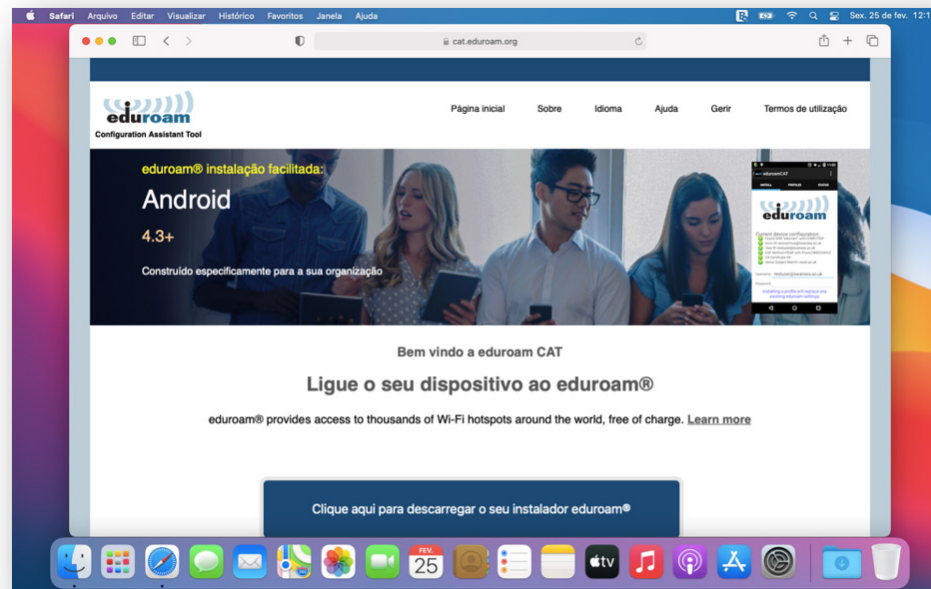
Safari Arquivo Editar Visualizar Histórico Favoritos Janela Ajuda

Sex. 25 de fev. 12:1

cat.eduroam.org

eduroam
Configuration Assistant Tool

Página inicial Sobre Idioma Ajuda Gerir Termos de utilização

eduroam® instalação facilitada:
Android
4.3+
Construído especificamente para a sua organização

eduroamCAT
eduroam

Bem vindo a eduroam CAT

Ligue o seu dispositivo ao eduroam®

eduroam® provides access to thousands of Wi-Fi hotspots around the world, free of charge. Learn more

Clique aqui para descarregar o seu instalador eduroam®

FEV.
25
tv